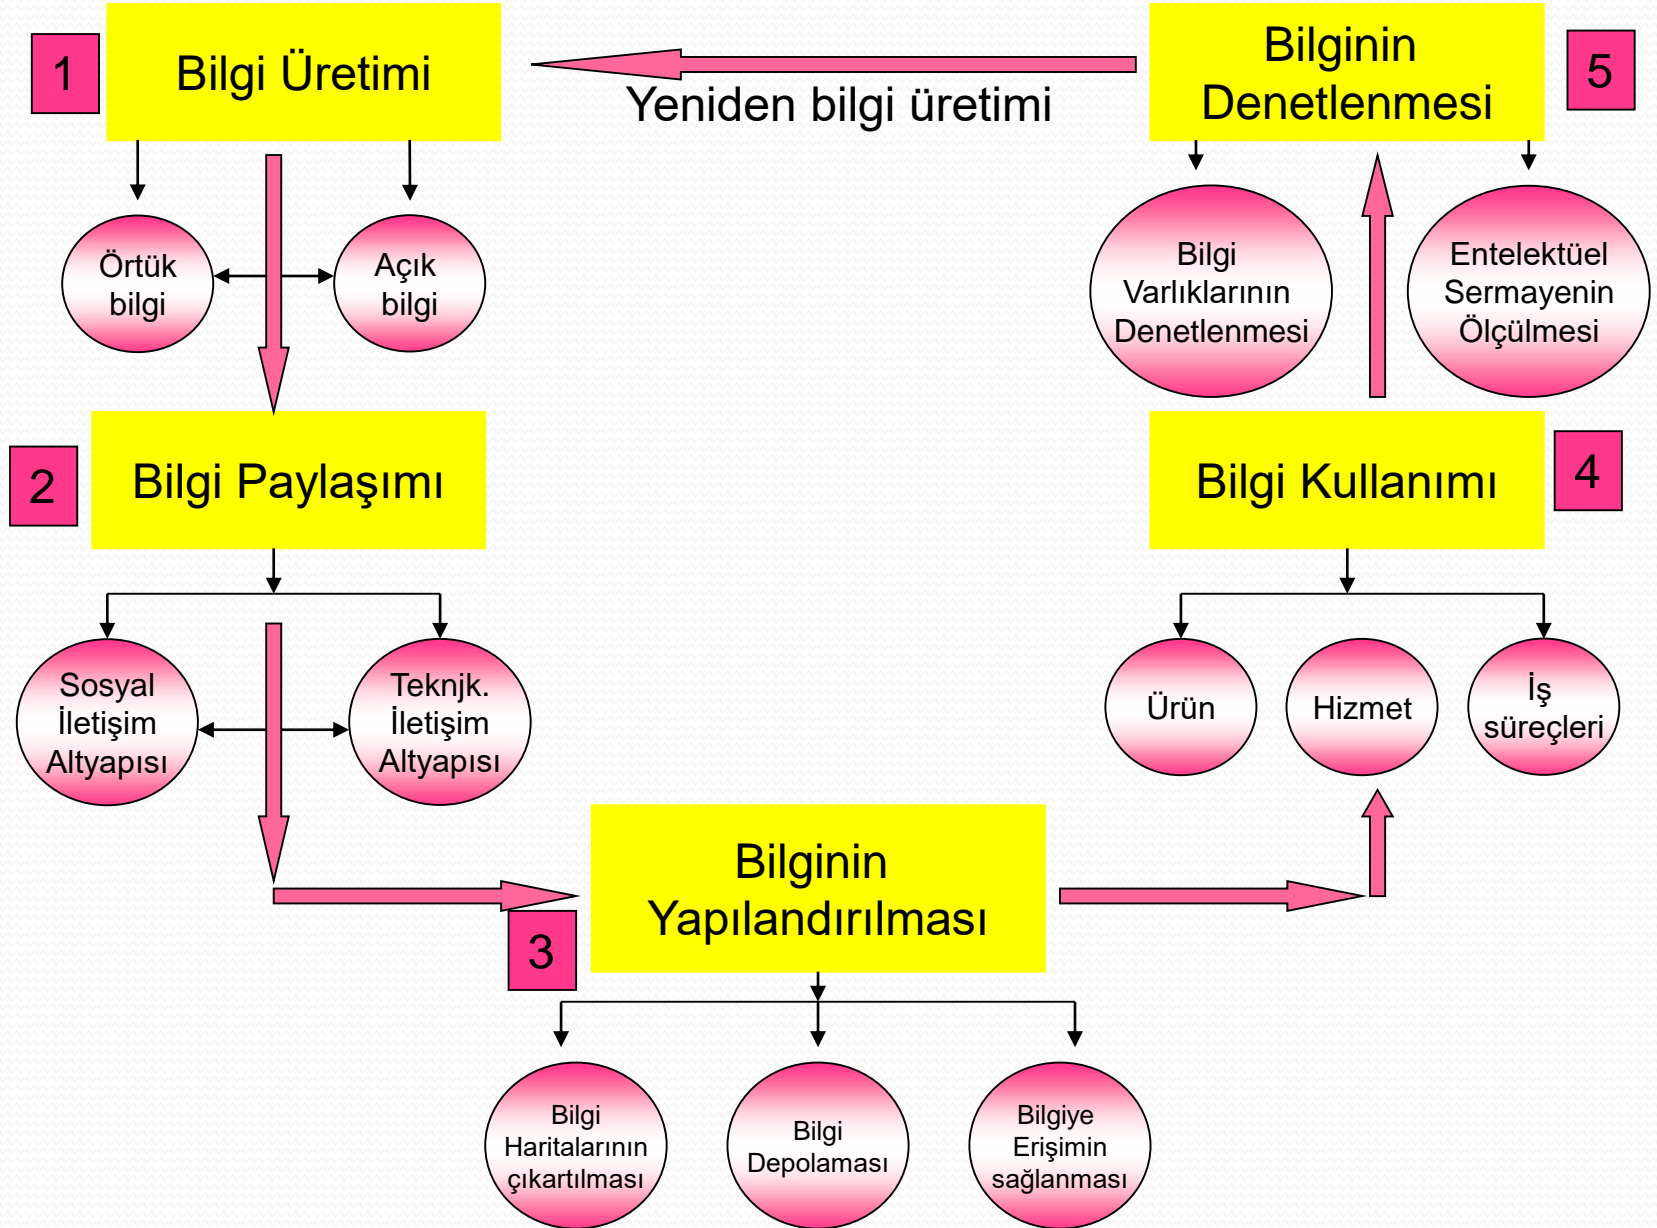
1
Bilgi Üretimi

Yeniden bilgi üretimi

Bilginin Denetlenmesi
5

Örtük bilgi

Açık bilgi

Bilgi Varlıklarının Denetlenmesi

Entelektüel Sermayenin Ölçülmesi

2
Bilgi Paylaşımı

Bilgi Kullanımı
4

Sosyal İletişim Altyapısı

Teknjk. İletişim Altyapısı

Ürün

Hizmet

İş süreçleri

Bilginin Yapılandırılması
3

Bilgi Haritalarının çıkartılması

Bilgi Depolaması

Bilgiye Erişimin sağlanması